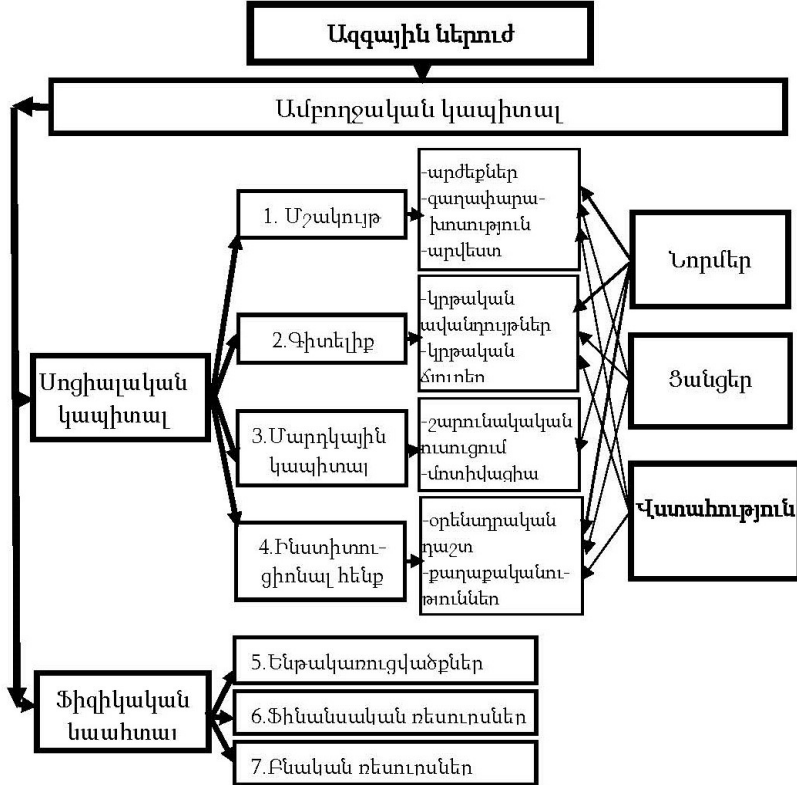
Ազգային ներուժ

Ամբողջական կապիտալ

Սոցիալական կապիտալ

1. Մշակույթ

-արժեքներ
-գաղափարախոսություն
-արվեստ

2.Գիտելիք

-կրթական ավանդույթներ
-կրթական ճյուղեր

3.Մարդկային կապիտալ

-շարունակական ուսուցում
-մոտիվացիա

4.Ինստիտուցիոնալ հենք

-օրենսդրական դաշտ
-քաղաքականություններ

Նորմեր

Ցանցեր

Վստահություն

Ֆիզիկական կապիտալ

5.Ենթակառուցվածքներ

6.Ֆինանսական ռեսուրսներ

7.Բնական ռեսուրսներ